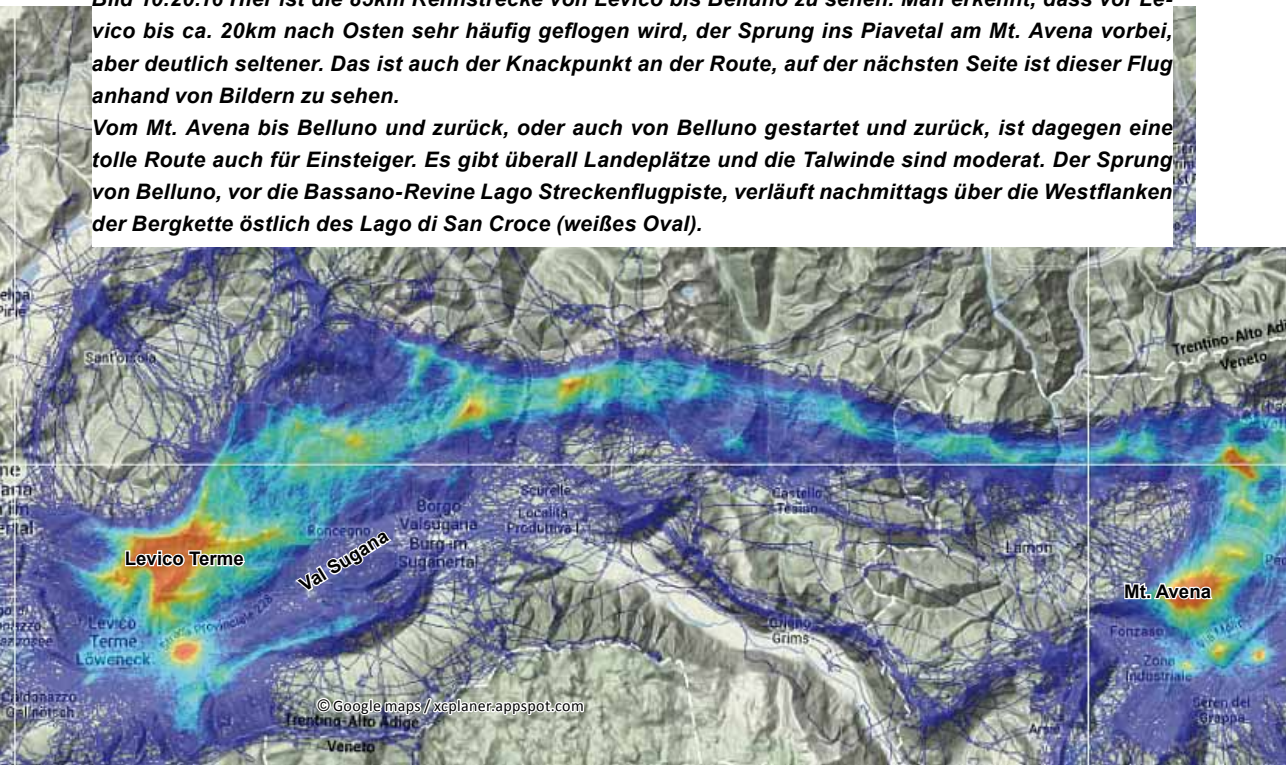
Bild 10.20.10 Hier ist die 65km Rennstrecke von Levico bis Belluno zu sehen. Man erkennt, dass vor Levico bis ca. 20km nach Osten sehr häufig geflogen wird, der Sprung ins Piavetal am Mt. Avena vorbei, aber deutlich seltener. Das ist auch der Knackpunkt an der Route, auf der nächsten Seite ist dieser Flug anhand von Bildern zu sehen.
Vom Mt. Avena bis Belluno und zurück, oder auch von Belluno gestartet und zurück, ist dagegen eine tolle Route auch für Einsteiger. Es gibt überall Landeplätze und die Talwinde sind moderat. Der Sprung von Belluno, vor die Bassano-Revine Lago Streckenflugpiste, verläuft nachmittags über die Westflanken der Bergkette östlich des Lago di San Croce (weißes Oval).

Sant'Orsola
Trentino-Alto Adige
Veneto
Levico Terme
Roncegno
Borgo Valsugana Burg im Suganertal
Val Sugana
Scurelle
Località Produttiva I
Castello Tesino
Lamon
Mt. Avena
Levico Terme Löweneck
Strada Provinciale 228
Grigno Grims
Fonzaso
Zona Industriale
Seren del Grappa
Caldonazzo Gallneitsch
© Google maps / xcplaner.appspot.com
Trentino-Alto Adige
Veneto
Arsiè